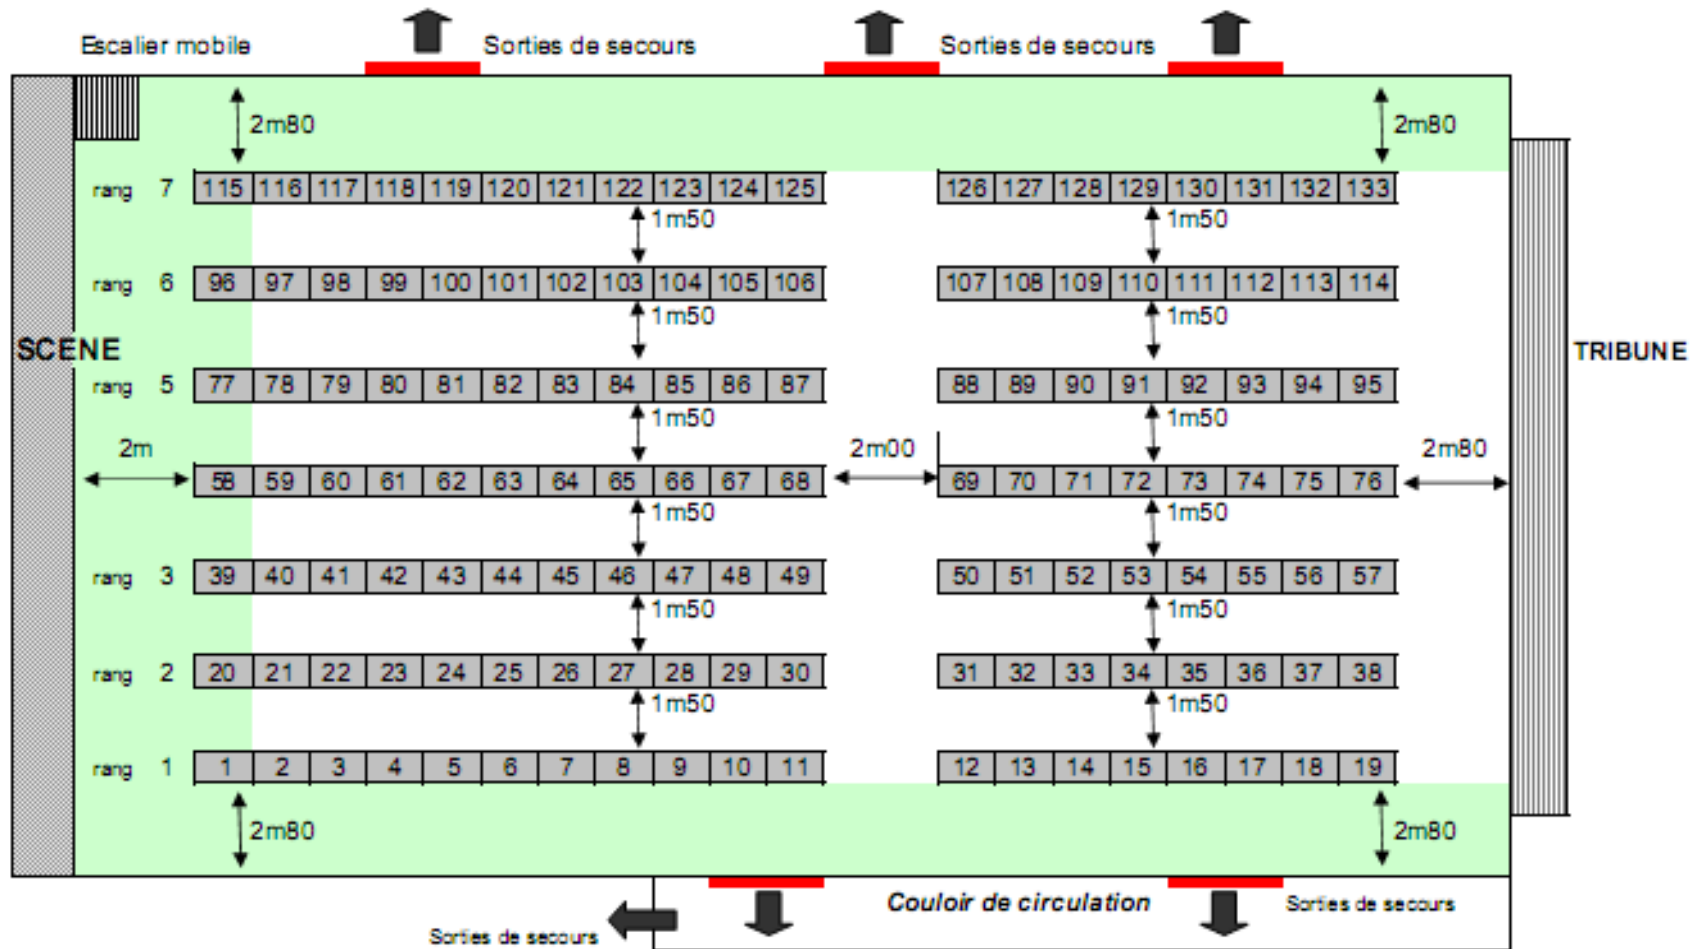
Escalier mobile

Sorties de secours

Sorties de secours

2m80

2m80

rang 7

| 115 | 116 | 117 | 118 | 119 | 120 | 121 | 122 | 123 | 124 | 125 |
|---|---|---|---|---|---|---|---|---|---|---|

| 126 | 127 | 128 | 129 | 130 | 131 | 132 | 133 |
|---|---|---|---|---|---|---|---|

1m50

1m50

rang 6

| 96 | 97 | 98 | 99 | 100 | 101 | 102 | 103 | 104 | 105 | 106 |
|---|---|---|---|---|---|---|---|---|---|---|

| 107 | 108 | 109 | 110 | 111 | 112 | 113 | 114 |
|---|---|---|---|---|---|---|---|

1m50

1m50

SCENE

TRIBUNE

rang 5

| 77 | 78 | 79 | 80 | 81 | 82 | 83 | 84 | 85 | 86 | 87 |
|---|---|---|---|---|---|---|---|---|---|---|

| 88 | 89 | 90 | 91 | 92 | 93 | 94 | 95 |
|---|---|---|---|---|---|---|---|

1m50

1m50

2m

2m00

2m80

| 58 | 59 | 60 | 61 | 62 | 63 | 64 | 65 | 66 | 67 | 68 |
|---|---|---|---|---|---|---|---|---|---|---|

| 69 | 70 | 71 | 72 | 73 | 74 | 75 | 76 |
|---|---|---|---|---|---|---|---|

1m50

1m50

rang 3

| 39 | 40 | 41 | 42 | 43 | 44 | 45 | 46 | 47 | 48 | 49 |
|---|---|---|---|---|---|---|---|---|---|---|

| 50 | 51 | 52 | 53 | 54 | 55 | 56 | 57 |
|---|---|---|---|---|---|---|---|

1m50

1m50

rang 2

| 20 | 21 | 22 | 23 | 24 | 25 | 26 | 27 | 28 | 29 | 30 |
|---|---|---|---|---|---|---|---|---|---|---|

| 31 | 32 | 33 | 34 | 35 | 36 | 37 | 38 |
|---|---|---|---|---|---|---|---|

1m50

1m50

rang 1

| 1 | 2 | 3 | 4 | 5 | 6 | 7 | 8 | 9 | 10 | 11 |
|---|---|---|---|---|---|---|---|---|---|---|

| 12 | 13 | 14 | 15 | 16 | 17 | 18 | 19 |
|---|---|---|---|---|---|---|---|

2m80

2m80

Couloir de circulation

Sorties de secours

Sorties de secours